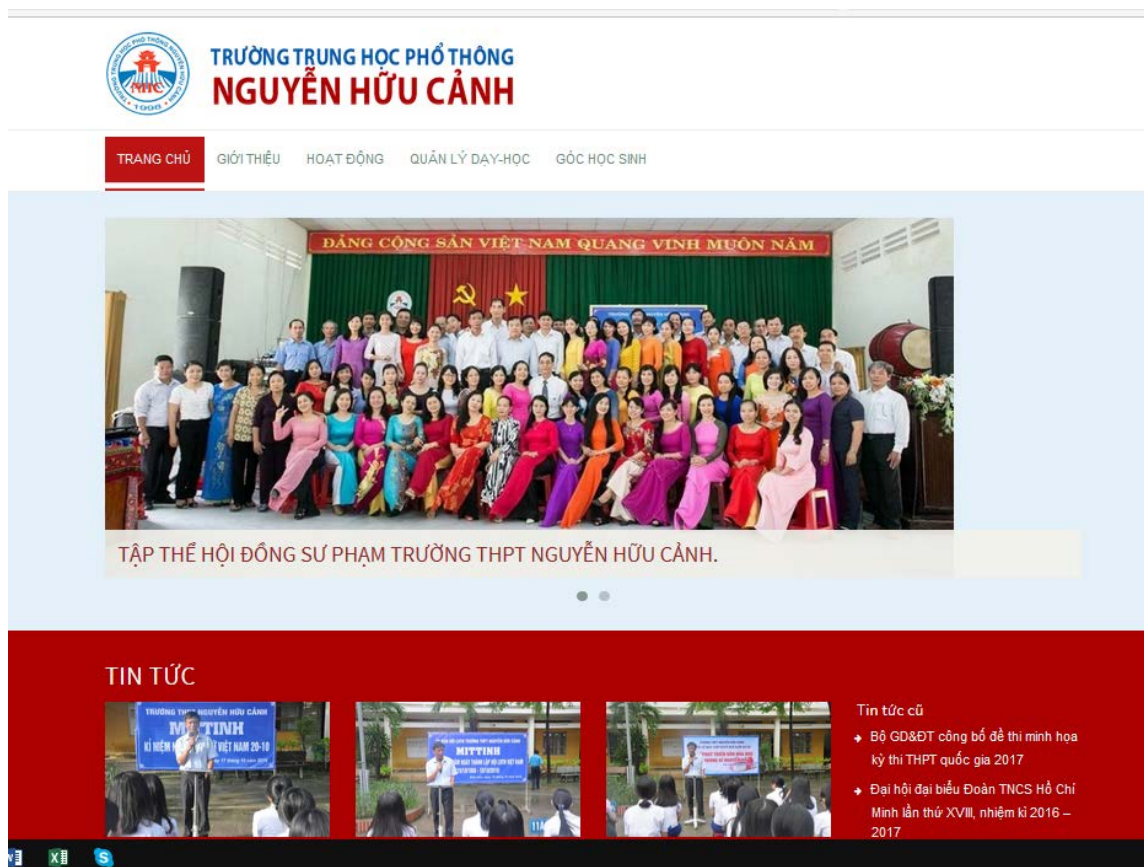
TRƯỜNG TRUNG HỌC PHỔ THÔNG
NGUYỄN HỮU CẢNH

TRANG CHỦ GIỚI THIỆU HOẠT ĐỘNG QUẢN LÝ DẠY-HỌC GÓC HỌC SINH

ĐẢNG CỘNG SẢN VIỆT NAM QUANG VINH MUÔN NĂM

TẬP THỂ HỘI ĐỒNG SƯ PHẠM TRƯỜNG THPT NGUYỄN HỮU CẢNH.

TIN TỨC

MITTINH

MITTINH

Tin tức cũ

Bộ GD&ĐT công bố đề thi minh họa kỳ thi THPT quốc gia 2017

Đại hội đại biểu Đoàn TNCS Hồ Chí Minh lần thứ XVIII, nhiệm kì 2016 – 2017